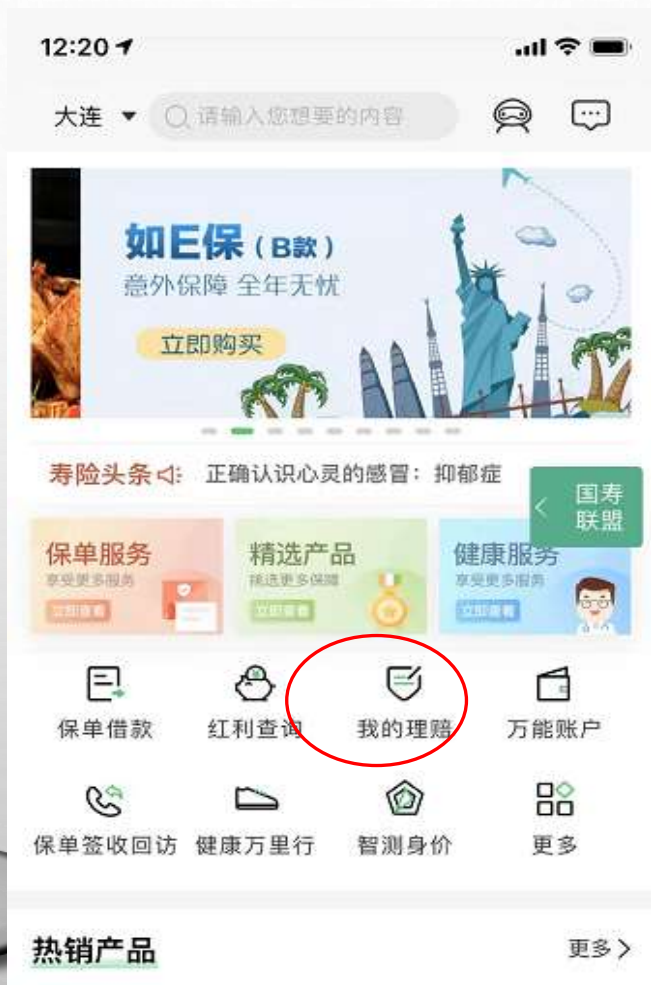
12:20

大连 请输入您想要的内容

如E保（B款）
意外保障 全年无忧
立即购买

寿险头条 正确认识心灵的感冒：抑郁症

国寿联盟

保单服务
享受更多服务
立即查看

精选产品
挑选更多保障
立即查看

健康服务
享受更多服务
立即查看

保单借款
红利查询
我的理赔
万能账户
保单签收回访
健康万里行
智测身价
更多

热销产品
更多